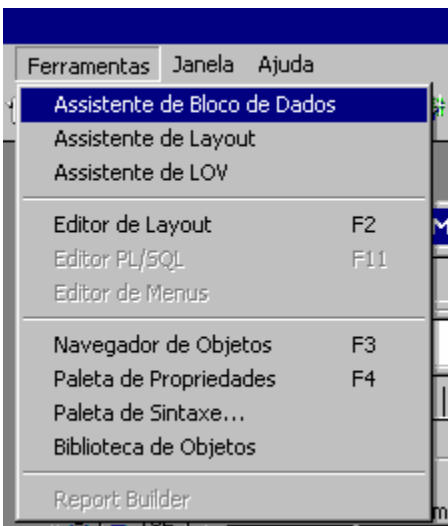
Ferramentas Janela Ajuda

Assistente de Bloco de Dados
Assistente de Layout
Assistente de LOV

Editor de Layout F2
Editor PL/SQL F11
Editor de Menus

Navegador de Objetos F3
Paleta de Propriedades F4
Paleta de Sintaxe...
Biblioteca de Objetos

Report Builder